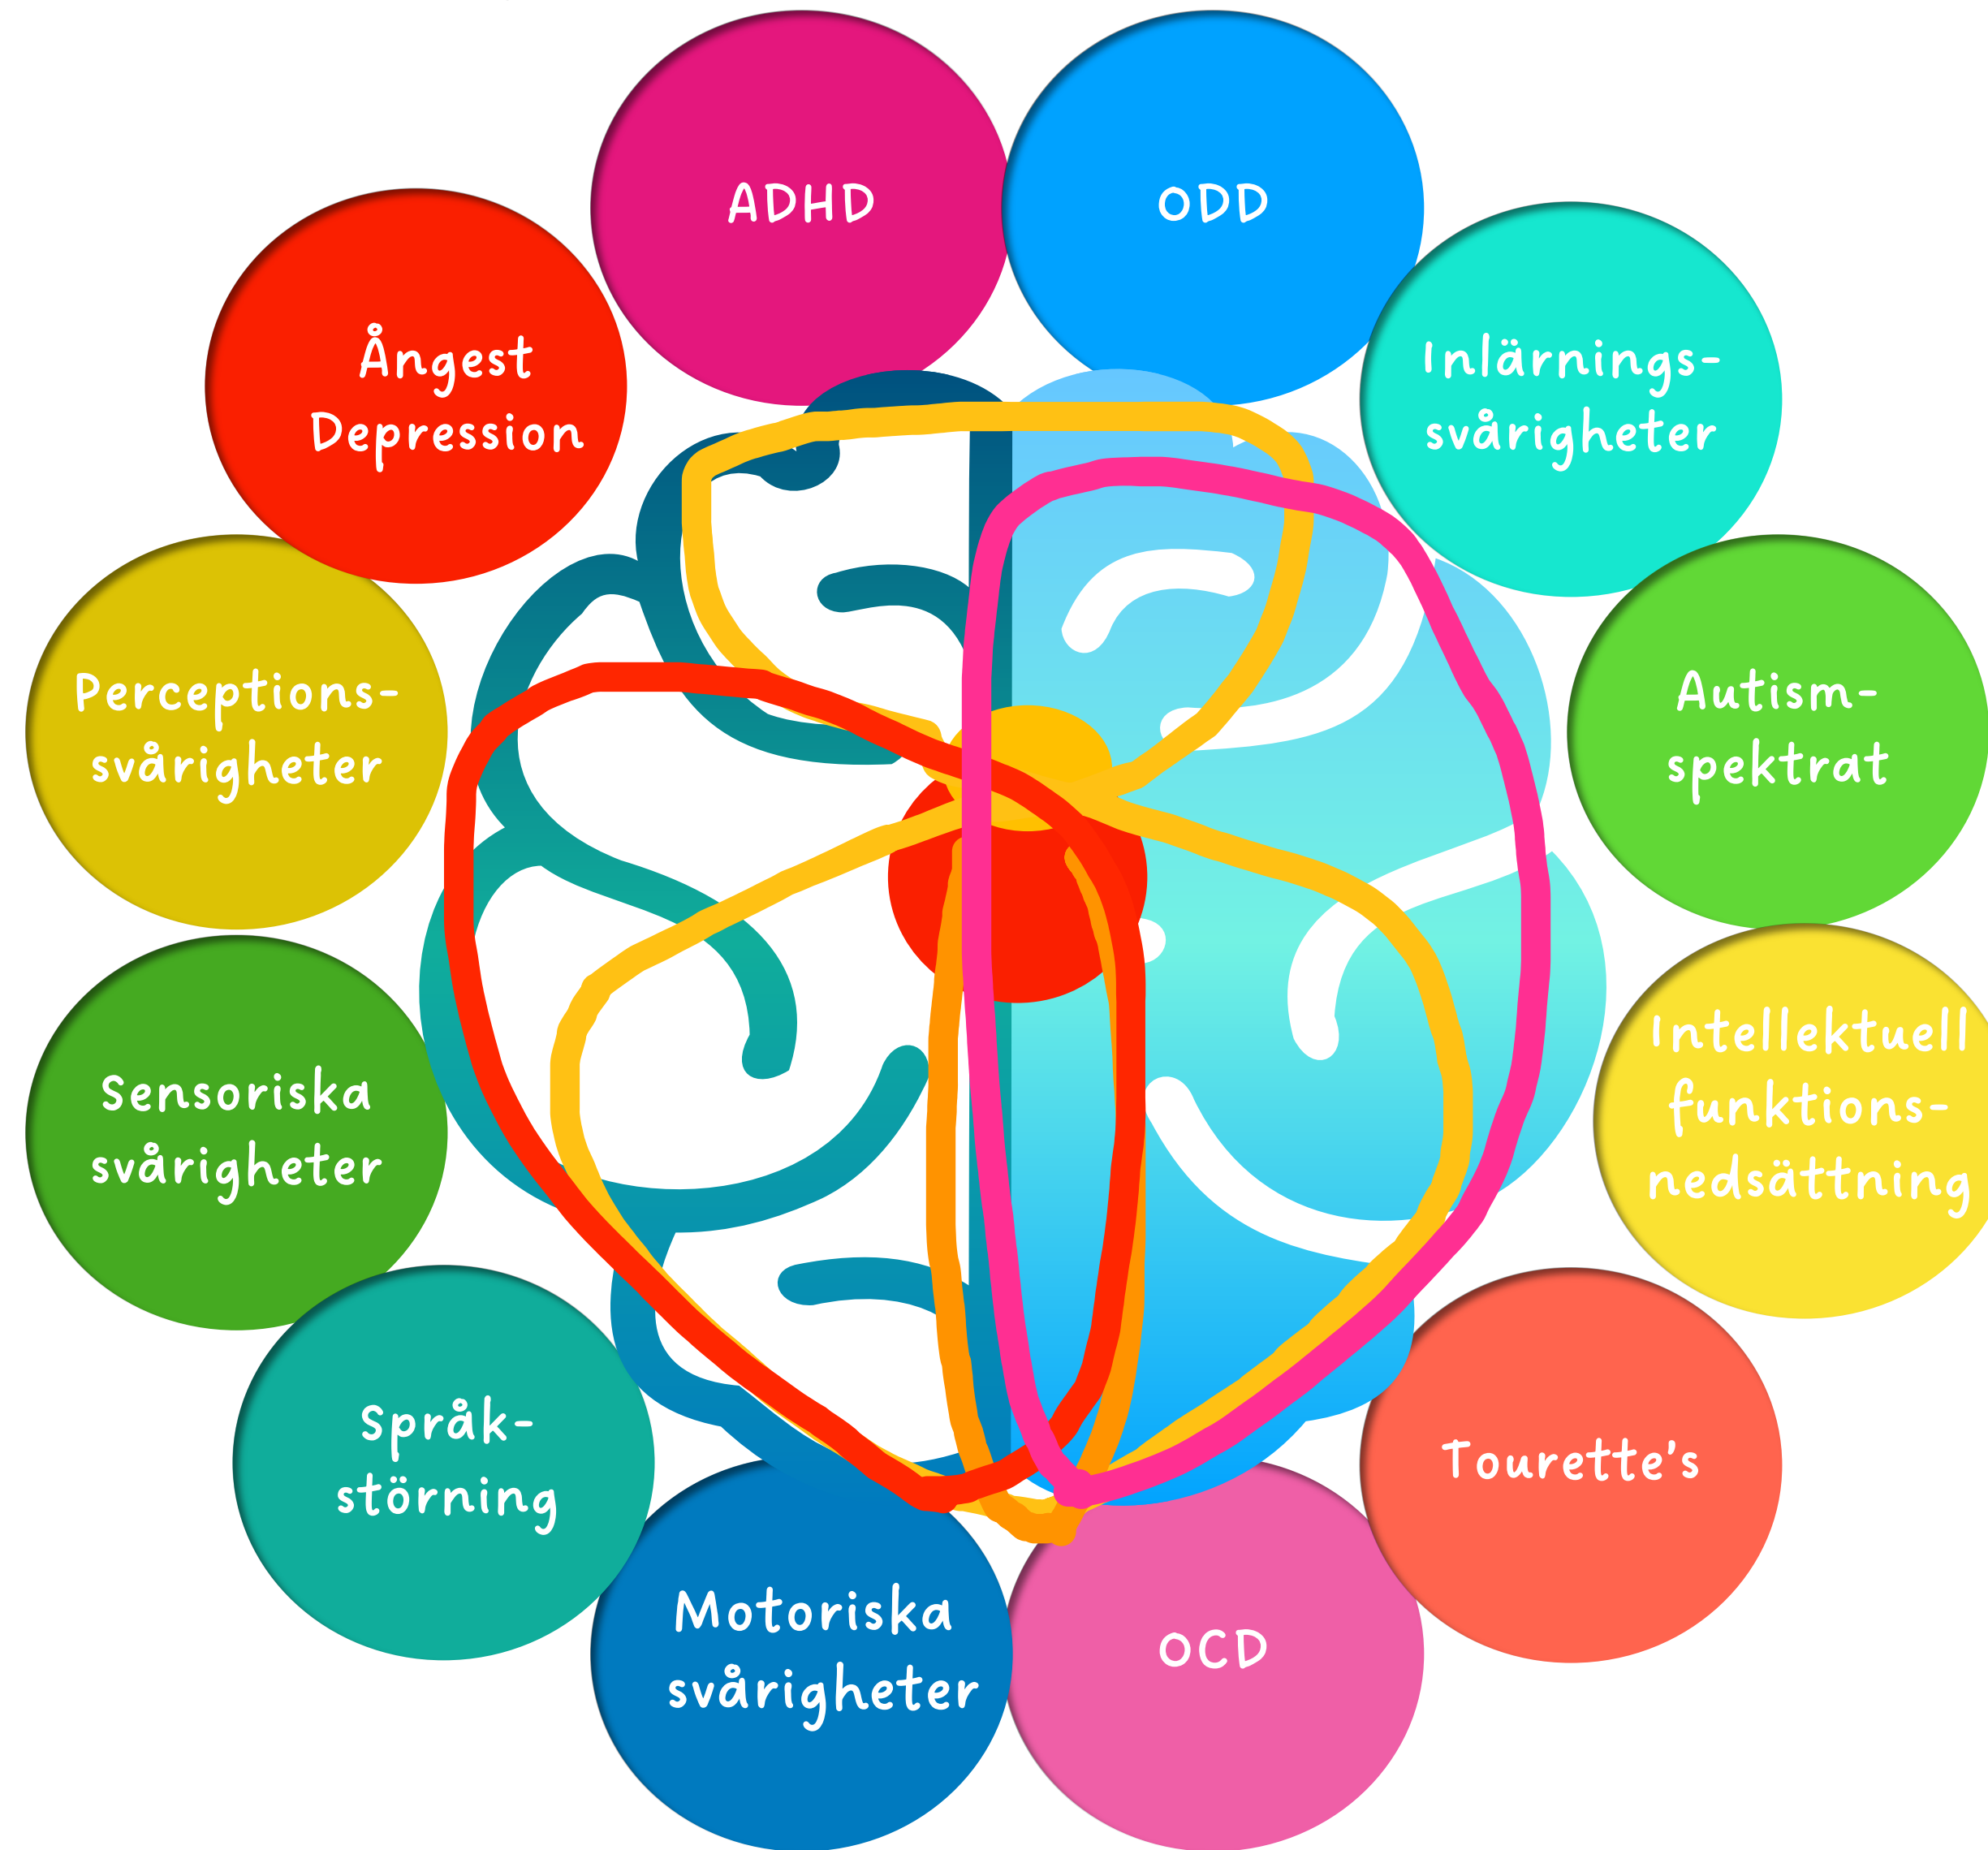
ADHD

ODD

Ångest
Depression

Inlärnings-
svårigheter

Perceptions-
svårigheter

Autism-
spektrat

Sensoriska
svårigheter

Intellektuell
funktions-
nedsättning

Språk-
störning

Tourette's

Motoriska
svårigheter

OCD